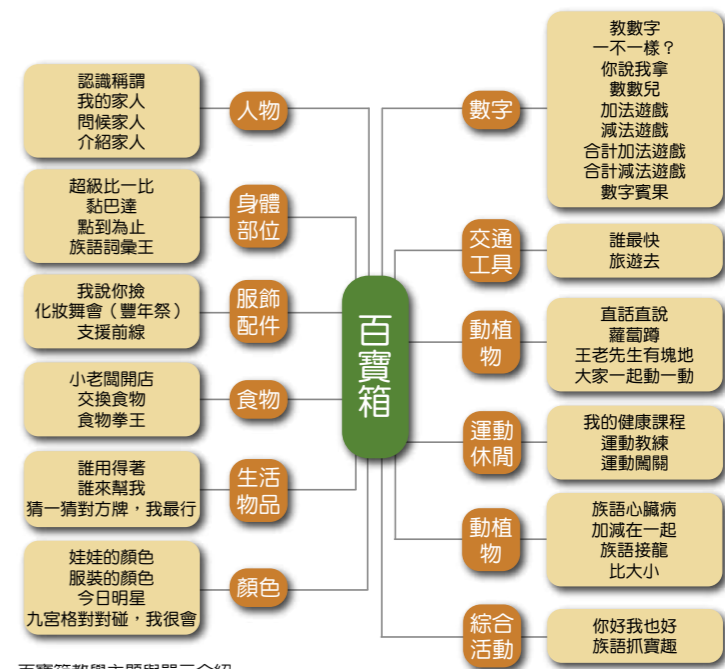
百寶箱

人物
認識稱謂
我的家人
問候家人
介紹家人

身體部位
超級比一比
黏巴達
點到為止
族語詞彙王

服飾配件
我說你撿
化妝舞會（豐年祭）
支援前線

食物
小老闆開店
交換食物
食物拳王

生活物品
誰用得著
誰來幫我
猜一猜對方牌，我最行

顏色
娃娃的顏色
服裝的顏色
今日明星
九宮格對對碰，我很會

數字
教數字
一不一樣？
你說我拿
數數兒
加法遊戲
減法遊戲
合計加法遊戲
合計減法遊戲
數字賓果

交通工具
誰最快
旅遊去

動植物
直話直說
蘿蔔蹲
王老先生有塊地
大家一起動一動

運動休閒
我的健康課程
運動教練
運動闖關

動植物
族語心臟病
加減在一起
族語接龍
比大小

綜合活動
你好我也好
族語抓寶趣

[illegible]